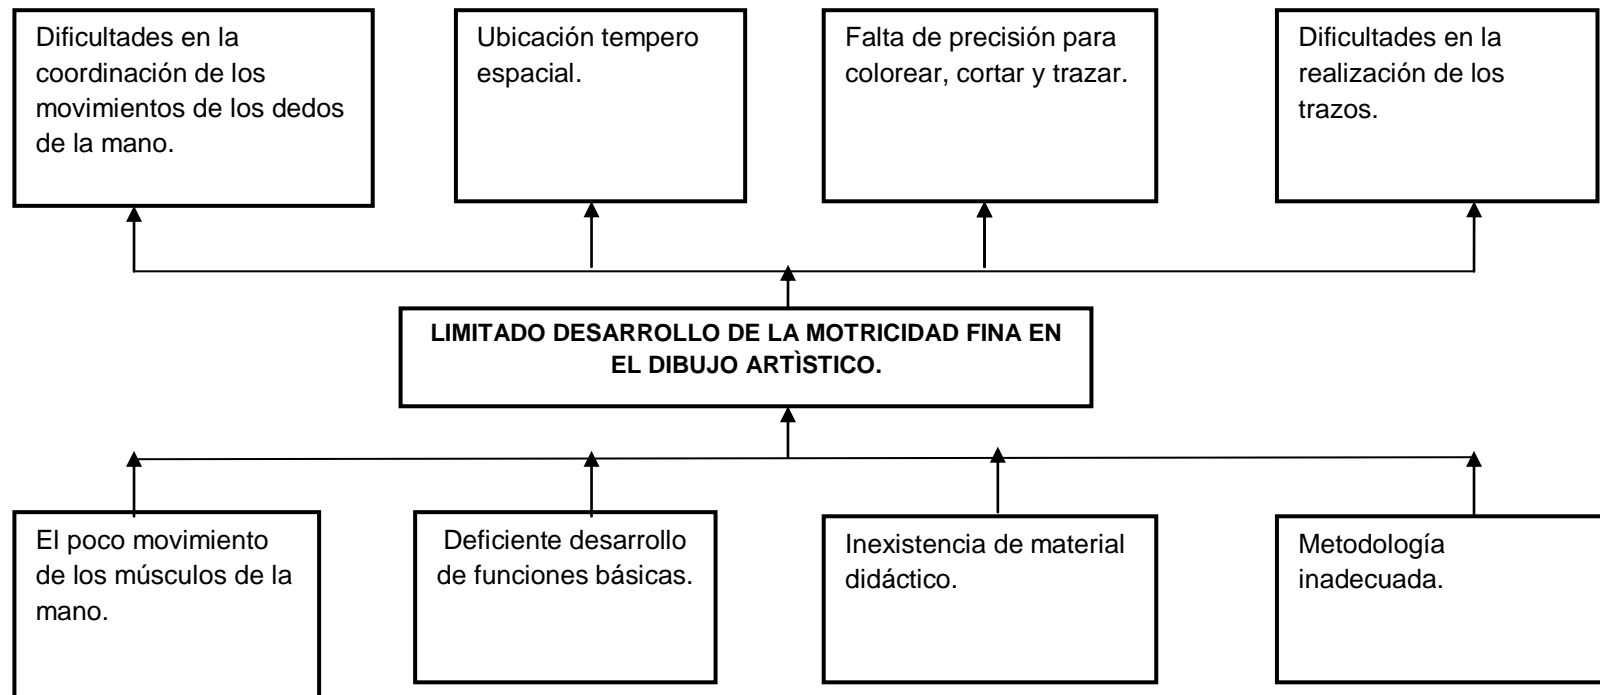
Dificultades en la coordinación de los movimientos de los dedos de la mano.

Ubicación tempero espacial.

Falta de precisión para colorear, cortar y trazar.

Dificultades en la realización de los trazos.

LIMITADO DESARROLLO DE LA MOTRICIDAD FINA EN EL DIBUJO ARTÌSTICO.

El poco movimiento de los músculos de la mano.

Deficiente desarrollo de funciones básicas.

Inexistencia de material didáctico.

Metodología inadecuada.